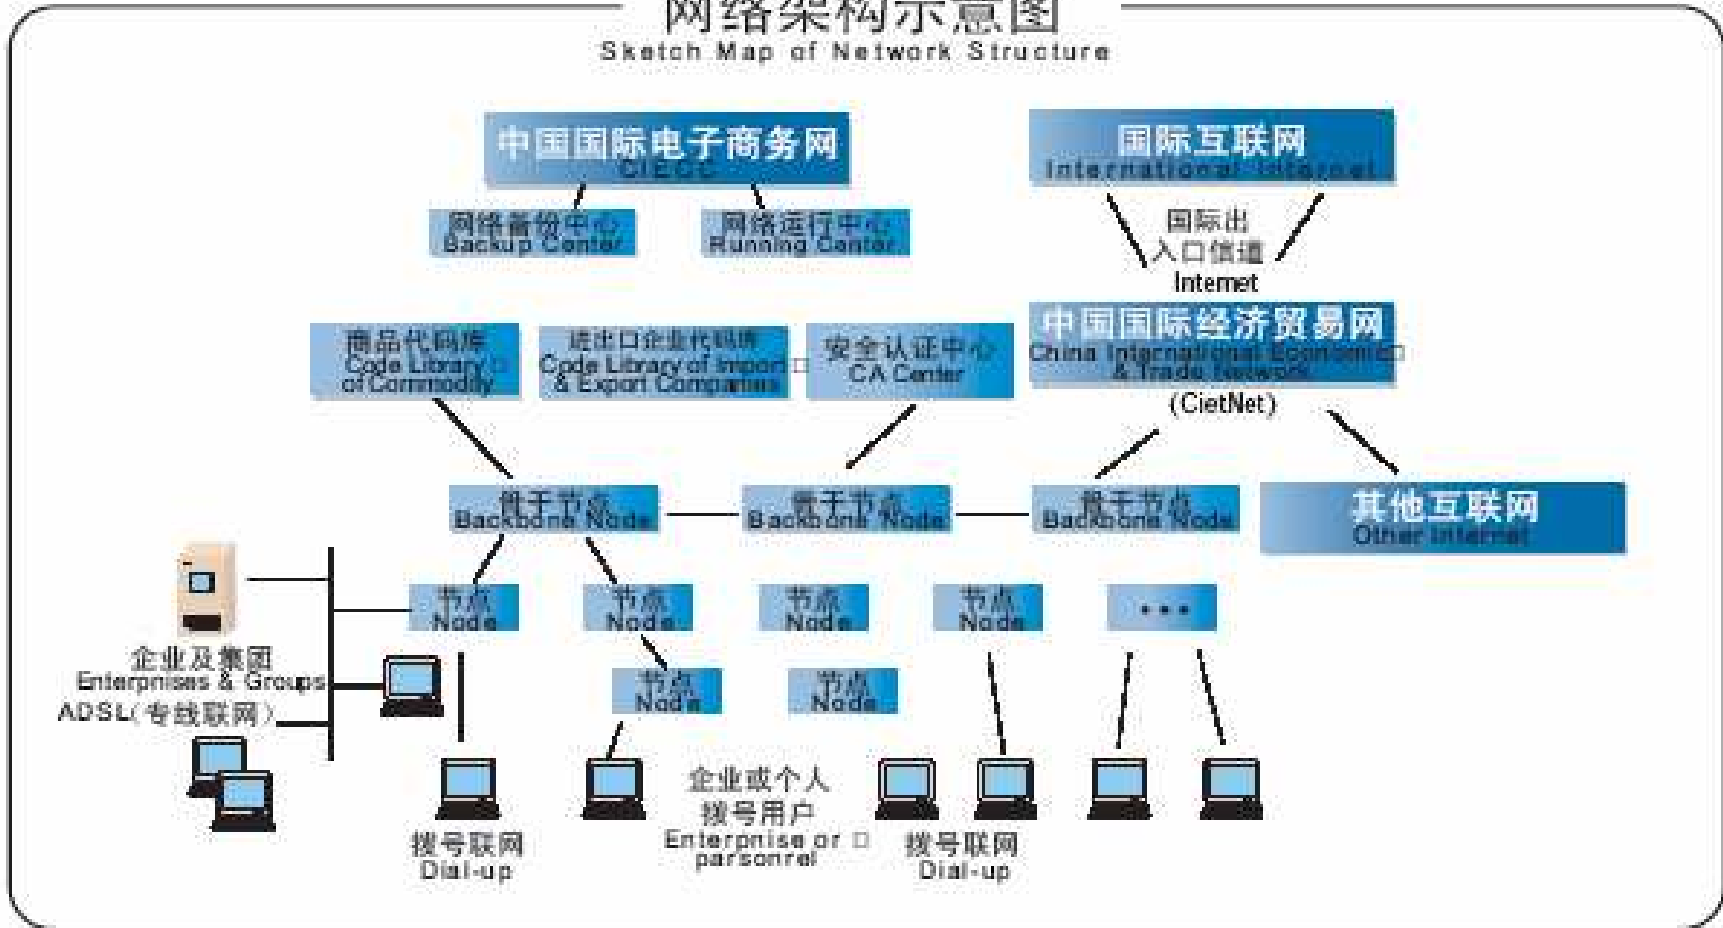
网络架构示意图
Sketch Map of Network Structure

中国国际电子商务网
CIECC

网络备份中心
Backup Center

网络运行中心
Running Center

国际互联网
International Internet

国际出入口信道
Internet

中国国际经济贸易网
China International Economic & Trade Network
(CietNet)

商品代码库
Code Library of Commodity

进出口企业代码库
Code Library of Import & Export Companies

安全认证中心
CA Center

骨干节点
Backbone Node

骨干节点
Backbone Node

骨干节点
Backbone Node

其他互联网
Other Internet

节点
Node

节点
Node

节点
Node

节点
Node

...

节点
Node

节点
Node

企业及集团
Enterprises & Groups
ADSL(专线联网)

拨号联网
Dial-up

企业或个人拨号用户
Enterprise or parsonnel

拨号联网
Dial-up